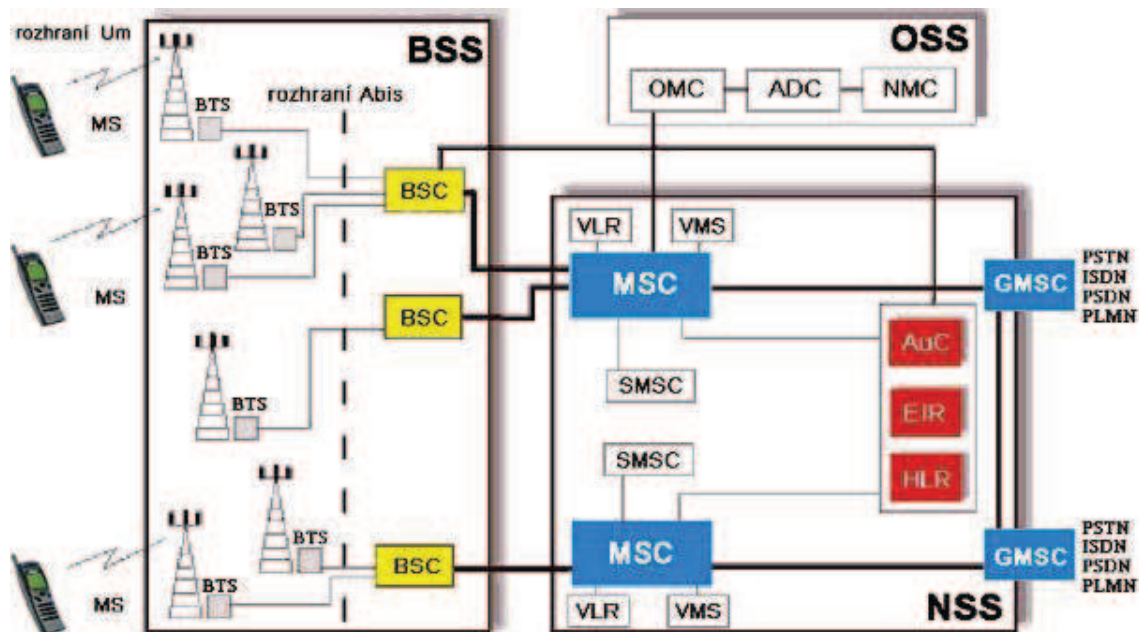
rozhraní Um

MS

MS

MS

BSS

rozhraní Abis

BTS

BTS

BTS

BTS

BTS

BTS

BSC

BSC

BSC

OSS

OMC

ADC

NMC

VLR

VMS

MSC

SMSC

AuC

EIR

HLR

SMSC

MSC

VLR

VMS

GMSC

PSTN
ISDN
PSDN
PLMN

GMSC

PSTN
ISDN
PSDN
PLMN

NSS